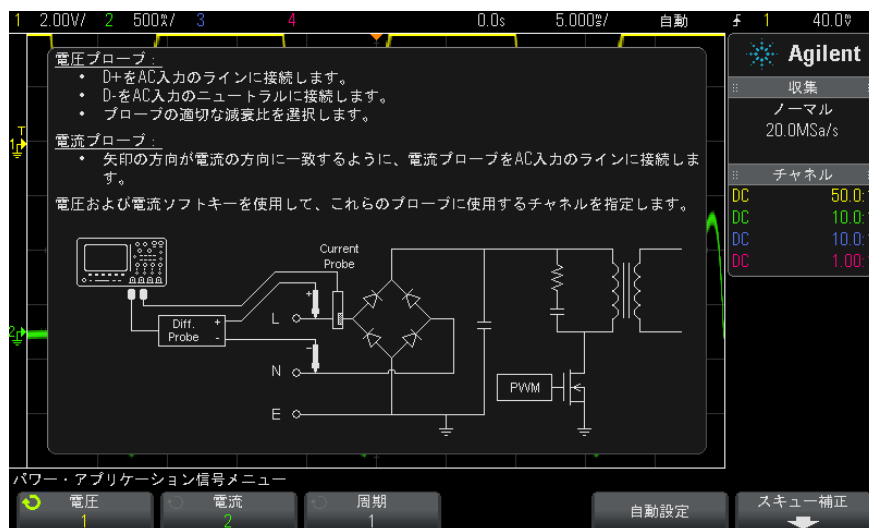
1 2.00V/ 2 500mA/ 3 4 0.0s 5.000ms/ 自動 1 40.0V

電圧プローブ：
• D+をAC入力のラインに接続します。
• D-をAC入力のニュートラルに接続します。
• プローブの適切な減衰比を選択します。

電流プローブ：
• 矢印の方向が電流の方向に一致するように、電流プローブをAC入力のラインに接続します。

電圧および電流ソフトキーを使用して、これらのプローブに使用するチャネルを指定します。

Current Probe
+
Diff. Probe
+
-
L
N
E
PWM

Agilent
収集
ノーマル
20.0MSa/s
チャネル
DC 50.0:1
DC 10.0:1
DC 10.0:1
DC 1.00:1

パワー・アプリケーション信号メニュー
電圧 1
電流 2
周期 1
自動設定
スキュー補正